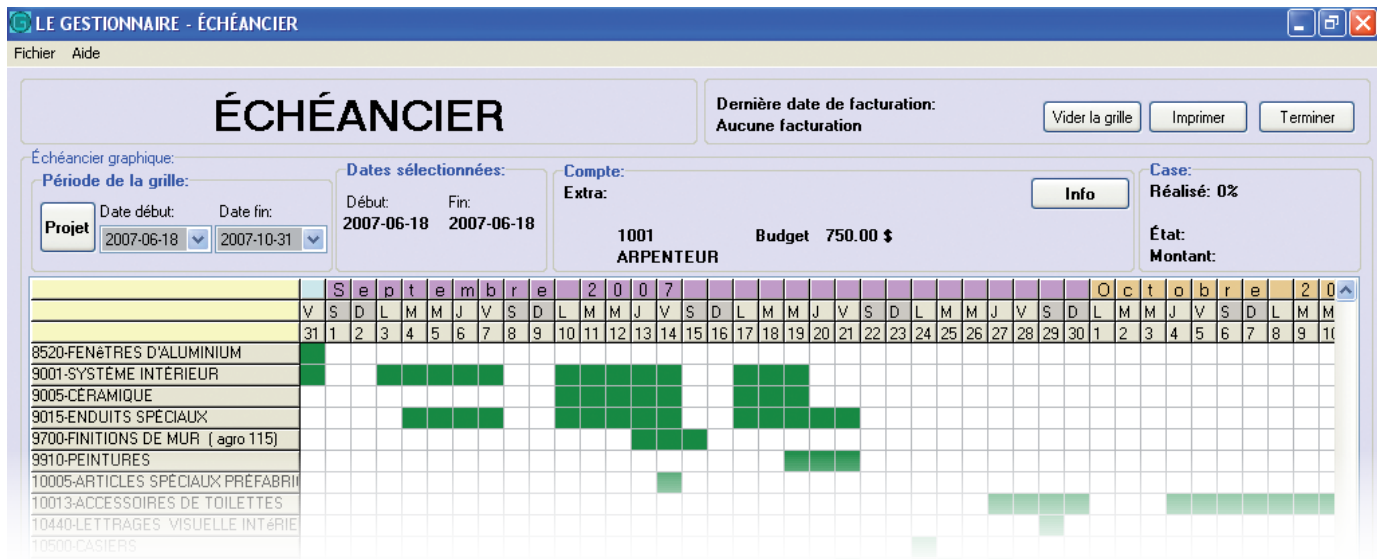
LE GESTIONNAIRE - ÉCHÉANCIER

Fichier Aide

ÉCHÉANCIER

Dernière date de facturation:
Aucune facturation

Vider la grille | Imprimer | Terminer

Échéancier graphique:

Période de la grille:
Projet
Date début: 2007-06-18
Date fin: 2007-10-31

Dates sélectionnées:
Début: 2007-06-18
Fin: 2007-06-18

Compte:
Extra:
Info
1001
ARPENTEUR
Budget 750.00 $

Case:
Réalisé: 0%
État:
Montant:

| | S | e | p | t | e | m | b | r | e | | 2 | 0 | 0 | 7 | | | | | | | | | | | | | | | | | O | c | t | o | b | r | e | | 2 | 0 |
|---|---|---|---|---|---|---|---|---|---|---|---|---|---|---|---|---|---|---|---|---|---|---|---|---|---|---|---|---|---|---|---|---|---|---|---|---|---|---|---|---|
| | V | S | D | L | M | M | J | V | S | D | L | M | M | J | V | S | D | L | M | M | J | V | S | D | L | M | M | J | V | S | D | L | M | M | J | V | S | D | L | M | M |
| | 31 | 1 | 2 | 3 | 4 | 5 | 6 | 7 | 8 | 9 | 10 | 11 | 12 | 13 | 14 | 15 | 16 | 17 | 18 | 19 | 20 | 21 | 22 | 23 | 24 | 25 | 26 | 27 | 28 | 29 | 30 | 1 | 2 | 3 | 4 | 5 | 6 | 7 | 8 | 9 | 10 |

8520-FENêTRES D'ALUMINIUM
9001-SYSTÈME INTÉRIEUR
9005-CÉRAMIQUE
9015-ENDUITS SPÉCIAUX
9700-FINITIONS DE MUR ( agro 115)
9910-PEINTURES
10005-ARTICLES SPÉCIAUX PRÉFABRI
10013-ACCESSOIRES DE TOILETTES
10440-LETTRAGES VISUELLE INTéRIE
10500-CASIERS